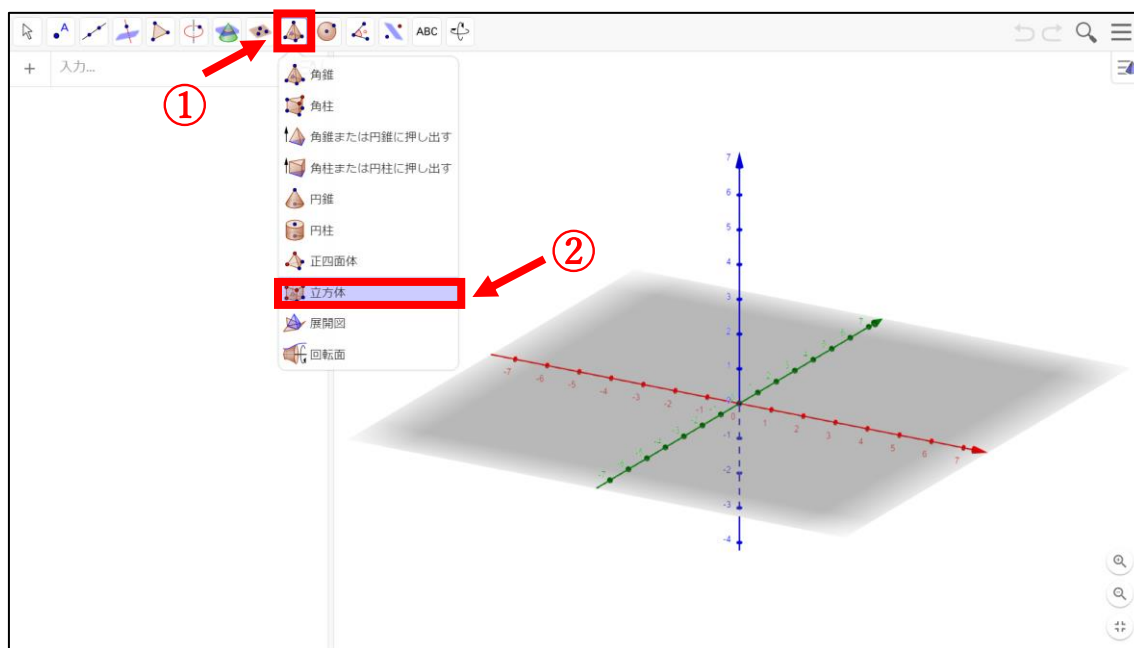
ABC

+ 入力...

①

角錐
角柱
角錐または円錐に押し出す
角柱または円柱に押し出す
円錐
円柱
正四面体
立方体
展開図
回転面

②

7
6
5
4
3
2
1
0
-1
-2
-3
-4

-7 -6 -5 -4 -3 -2 -1 1 2 3 4 5 6 7

-7 -6 -5 -4 -3 -2 -1 1 2 3 4 5 6